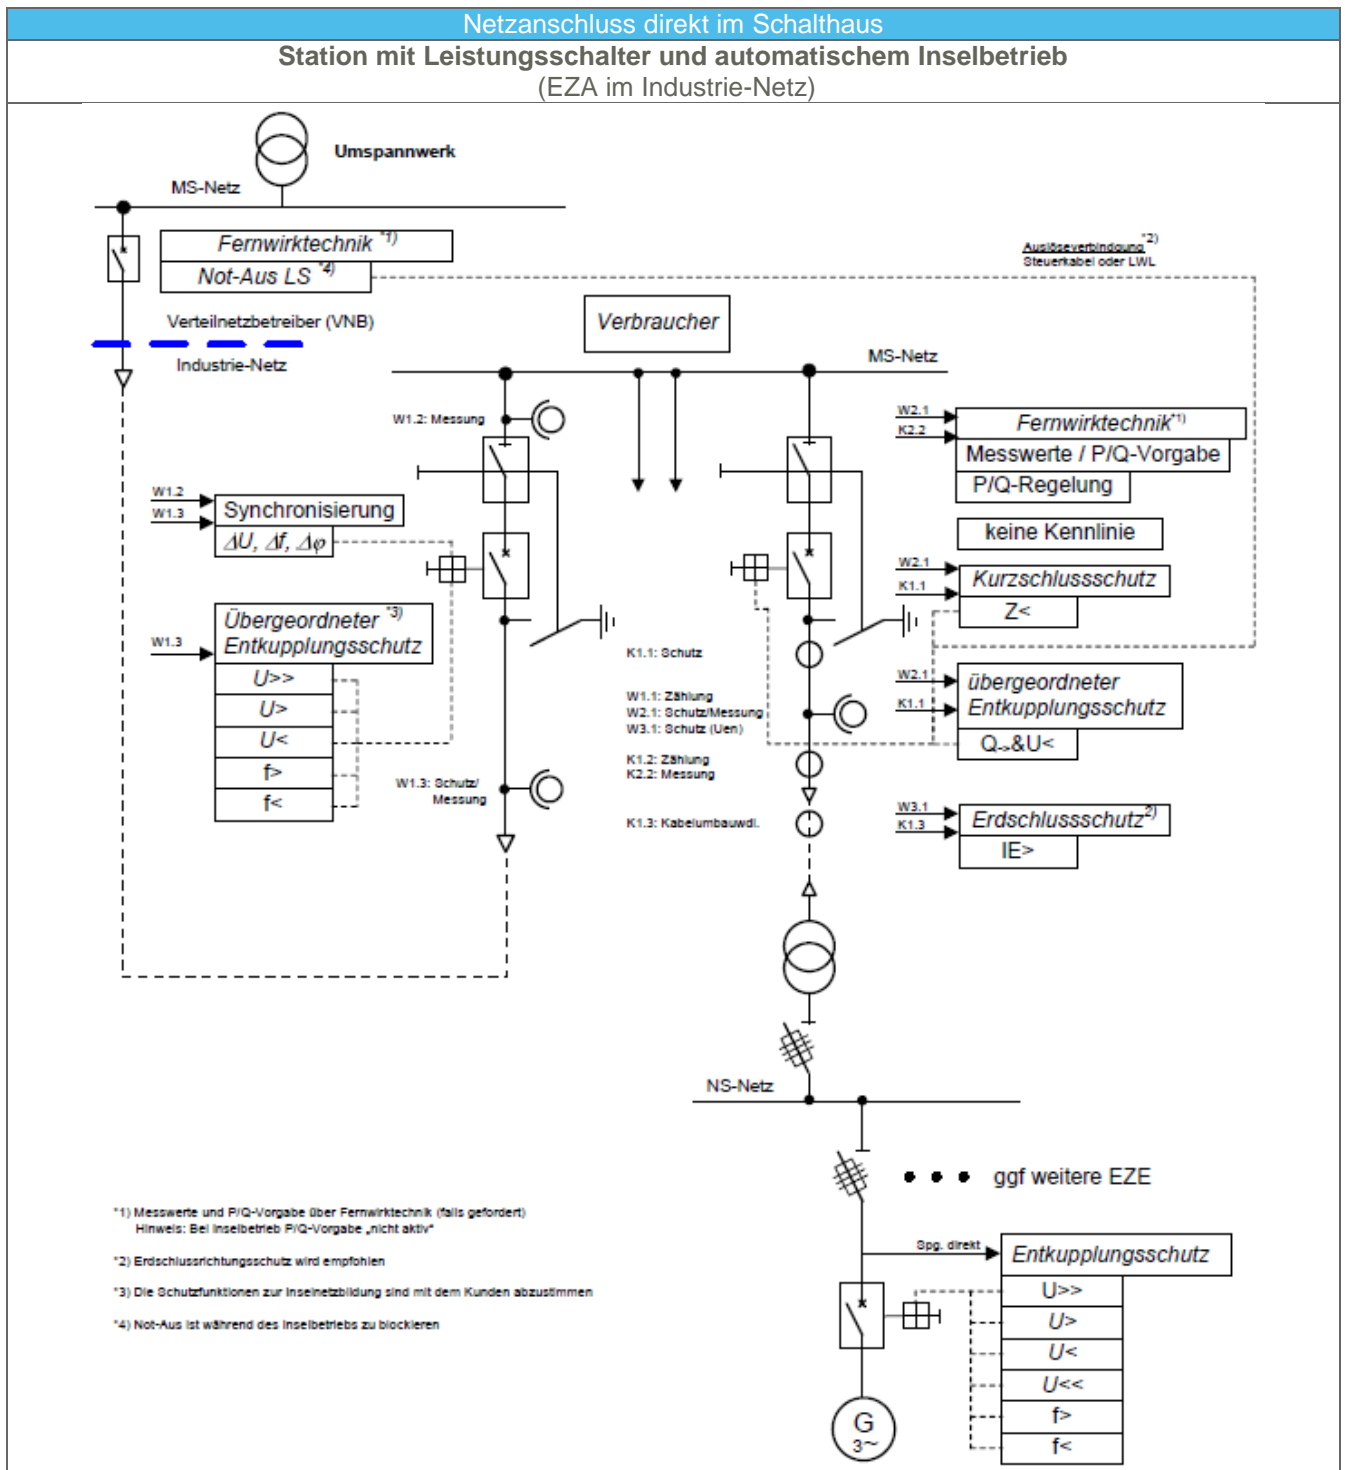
Netzanschluss direkt im Schalthaus

Station mit Leistungsschalter und automatischem Inselbetrieb
(EZA im Industrie-Netz)

Umspannwerk

MS-Netz

Fernwirktechnik *1)

Not-Aus LS *4)

Auslöseverbindung *2)
Steuerkabel oder LWL

Verteilnetzbetreiber (VNB)

Industrie-Netz

Verbraucher

MS-Netz

W1.2: Messung

W2.1
K2.2

Fernwirktechnik*1)

Messwerte / P/Q-Vorgabe

P/Q-Regelung

W1.2
W1.3

Synchronisierung

$\Delta U$, $\Delta f$, $\Delta\varphi$

keine Kennlinie

W2.1
K1.1

Kurzschlussschutz

Z<

W1.3

Übergeordneter *3)
Entkupplungsschutz

U>>

U>

U<

f>

f<

K1.1: Schutz

W1.1: Zählung
W2.1: Schutz/Messung
W3.1: Schutz (Uen)

K1.2: Zählung
K2.2: Messung

K1.3: Kabelumbauwdl.

W1.3: Schutz/
Messung

W2.1
K1.1

übergeordneter
Entkupplungsschutz

Q->&U<

W3.1
K1.3

Erdschlussschutz*2)

IE>

NS-Netz

ggf weitere EZE

*1) Messwerte und P/Q-Vorgabe über Fernwirktechnik (falls gefordert)
Hinweis: Bei Inselbetrieb P/Q-Vorgabe „nicht aktiv"

*2) Erdschlussrichtungsschutz wird empfohlen

*3) Die Schutzfunktionen zur Inselnetzbildung sind mit dem Kunden abzustimmen

*4) Not-Aus ist während des Inselbetriebs zu blockieren

Spg. direkt

Entkupplungsschutz

U>>

U>

U<

U<<

f>

f<

G
3~